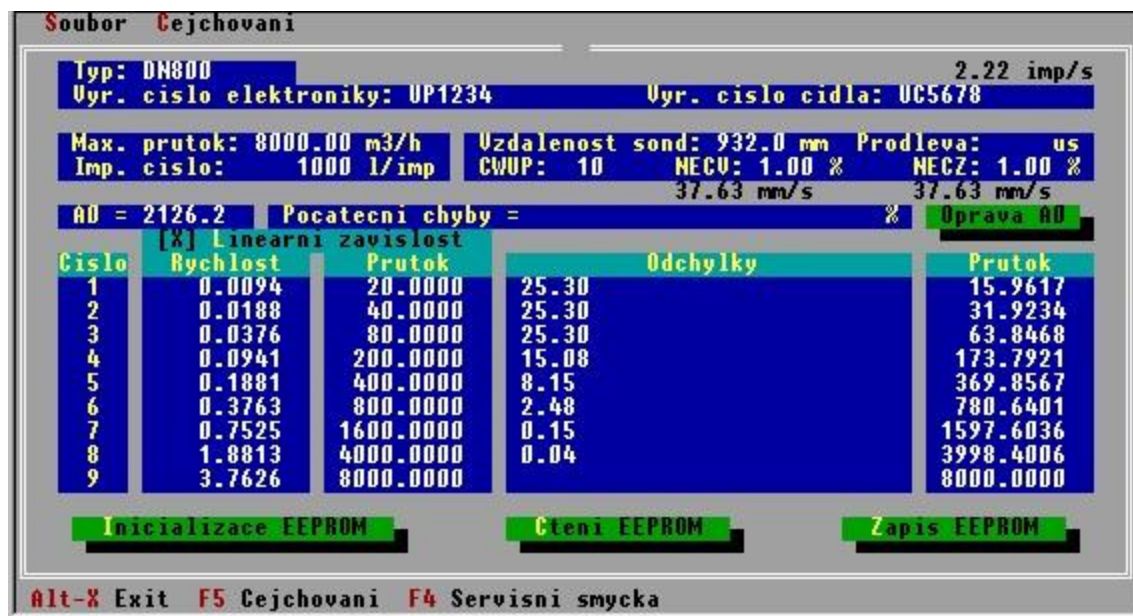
Soubor Cejchovani

Typ: DN800

2.22 imp/s

Vyr. cislo elektroniky: UP1234

Vyr. cislo cidla: UC5678

Max. prutok: 8000.00 m3/h

Imp. cislo: 1000 l/imp

Vzdalenost sond: 932.0 mm

Prodleva: us

CWUP: 10

NECV: 1.00 %

NECZ: 1.00 %

37.63 mm/s

37.63 mm/s

A0 = 2126.2

Pocatecni chyby = %

Oprava A0

[X] Linearni zavislost

| Cislo | Rychlost | Prutok | Odchylky | Prutok |
|---|---|---|---|---|
| 1 | 0.0094 | 20.0000 | 25.30 | 15.9617 |
| 2 | 0.0188 | 40.0000 | 25.30 | 31.9234 |
| 3 | 0.0376 | 80.0000 | 25.30 | 63.8468 |
| 4 | 0.0941 | 200.0000 | 15.08 | 173.7921 |
| 5 | 0.1881 | 400.0000 | 8.15 | 369.8567 |
| 6 | 0.3763 | 800.0000 | 2.48 | 780.6401 |
| 7 | 0.7525 | 1600.0000 | 0.15 | 1597.6036 |
| 8 | 1.8813 | 4000.0000 | 0.04 | 3998.4006 |
| 9 | 3.7626 | 8000.0000 | | 8000.0000 |

Inicializace EEPROM

Cteni EEPROM

Zapis EEPROM

Alt-X Exit F5 Cejchovani F4 Servisni smycka